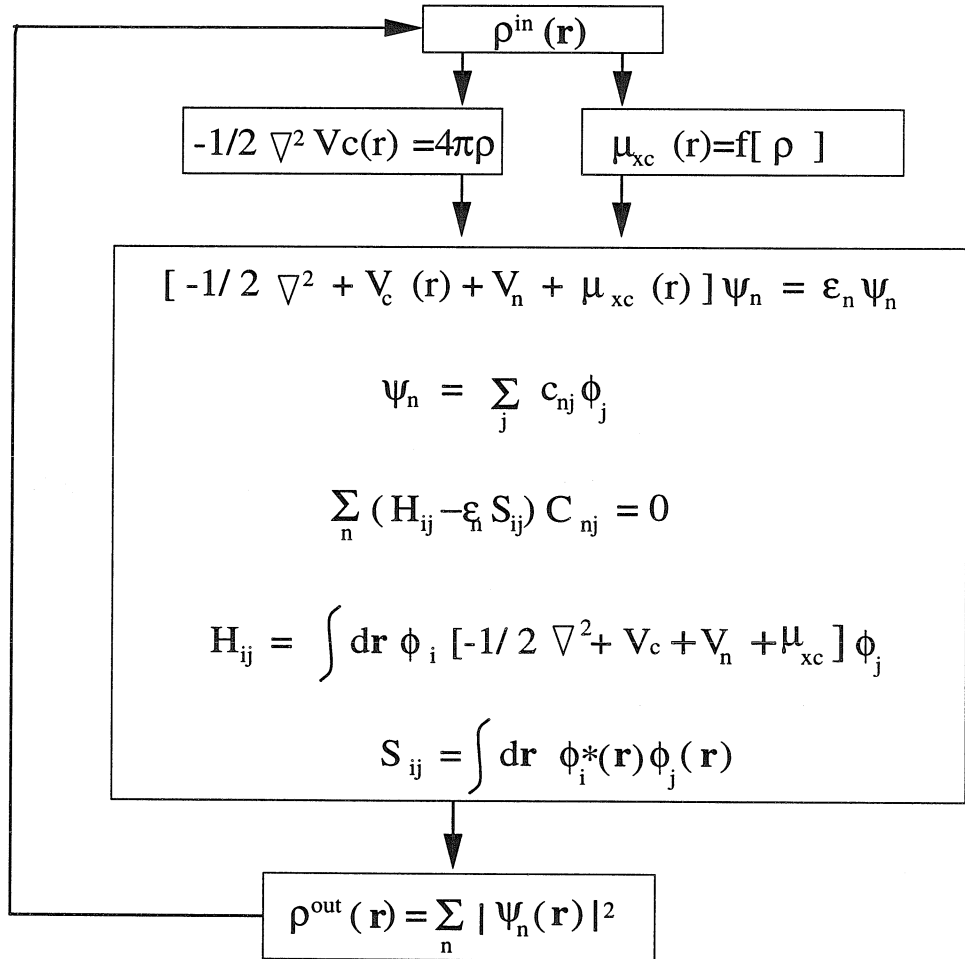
$\rho^{in}(\mathbf{r})$

$-1/2\ \nabla^2 Vc(r) = 4\pi\rho$

$\mu_{xc}(r) = f[\ \rho\ ]$

$[\ -1/2\ \nabla^2 + V_c\ (r) + V_n + \mu_{xc}\ (r)\ ]\ \psi_n = \varepsilon_n \psi_n$

$\psi_n = \sum_j c_{nj} \phi_j$

$\sum_n (H_{ij} - \varepsilon_n S_{ij})\ C_{nj} = 0$

$H_{ij} = \int d\mathbf{r}\ \phi_i\ [-1/2\ \nabla^2 + V_c + V_n + \mu_{xc}]\ \phi_j$

$S_{ij} = \int d\mathbf{r}\ \phi_i^*(\mathbf{r}) \phi_j(\mathbf{r})$

$\rho^{out}(\mathbf{r}) = \sum_n |\ \psi_n(\mathbf{r})|^2$